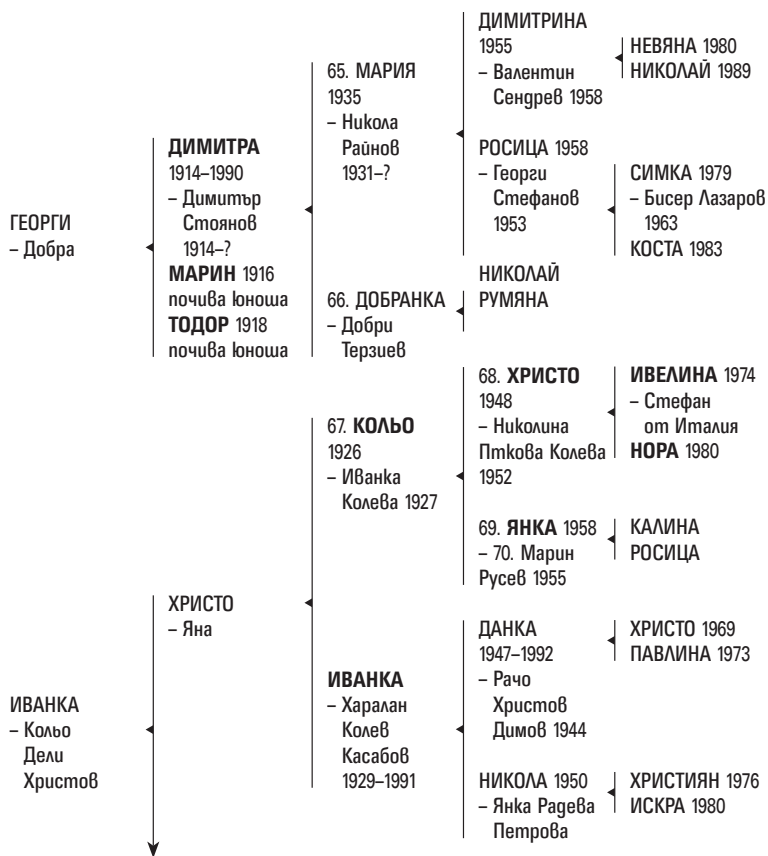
ГЕОРГИ
– Добра

ДИМИТРА
1914–1990
– Димитър Стоянов 1914–?
МАРИН 1916
почива юноша
ТОДОР 1918
почива юноша

65. МАРИЯ
1935
– Никола Райнов 1931–?

ДИМИТРИНА
1955
– Валентин Сендрев 1958

НЕВЯНА 1980
НИКОЛАЙ 1989

РОСИЦА 1958
– Георги Стефанов 1953

СИМКА 1979
– Бисер Лазаров 1963
КОСТА 1983

66. ДОБРАНКА
– Добри Терзиев

НИКОЛАЙ
РУМЯНА

67. КОЛЬО
1926
– Иванка Колева 1927

68. ХРИСТО
1948
– Николина Пткова Колева 1952

ИВЕЛИНА 1974
– Стефан от Италия
НОРА 1980

69. ЯНКА 1958
– 70. Марин Русев 1955

КАЛИНА
РОСИЦА

ХРИСТО
– Яна

ИВАНКА
– Харалан Колев Касабов 1929–1991

ДАНКА
1947–1992
– Рачо Христов Димов 1944

ХРИСТО 1969
ПАВЛИНА 1973

НИКОЛА 1950
– Янка Радева Петрова

ХРИСТИЯН 1976
ИСКРА 1980

ИВАНКА
– Кольо Дели Христов